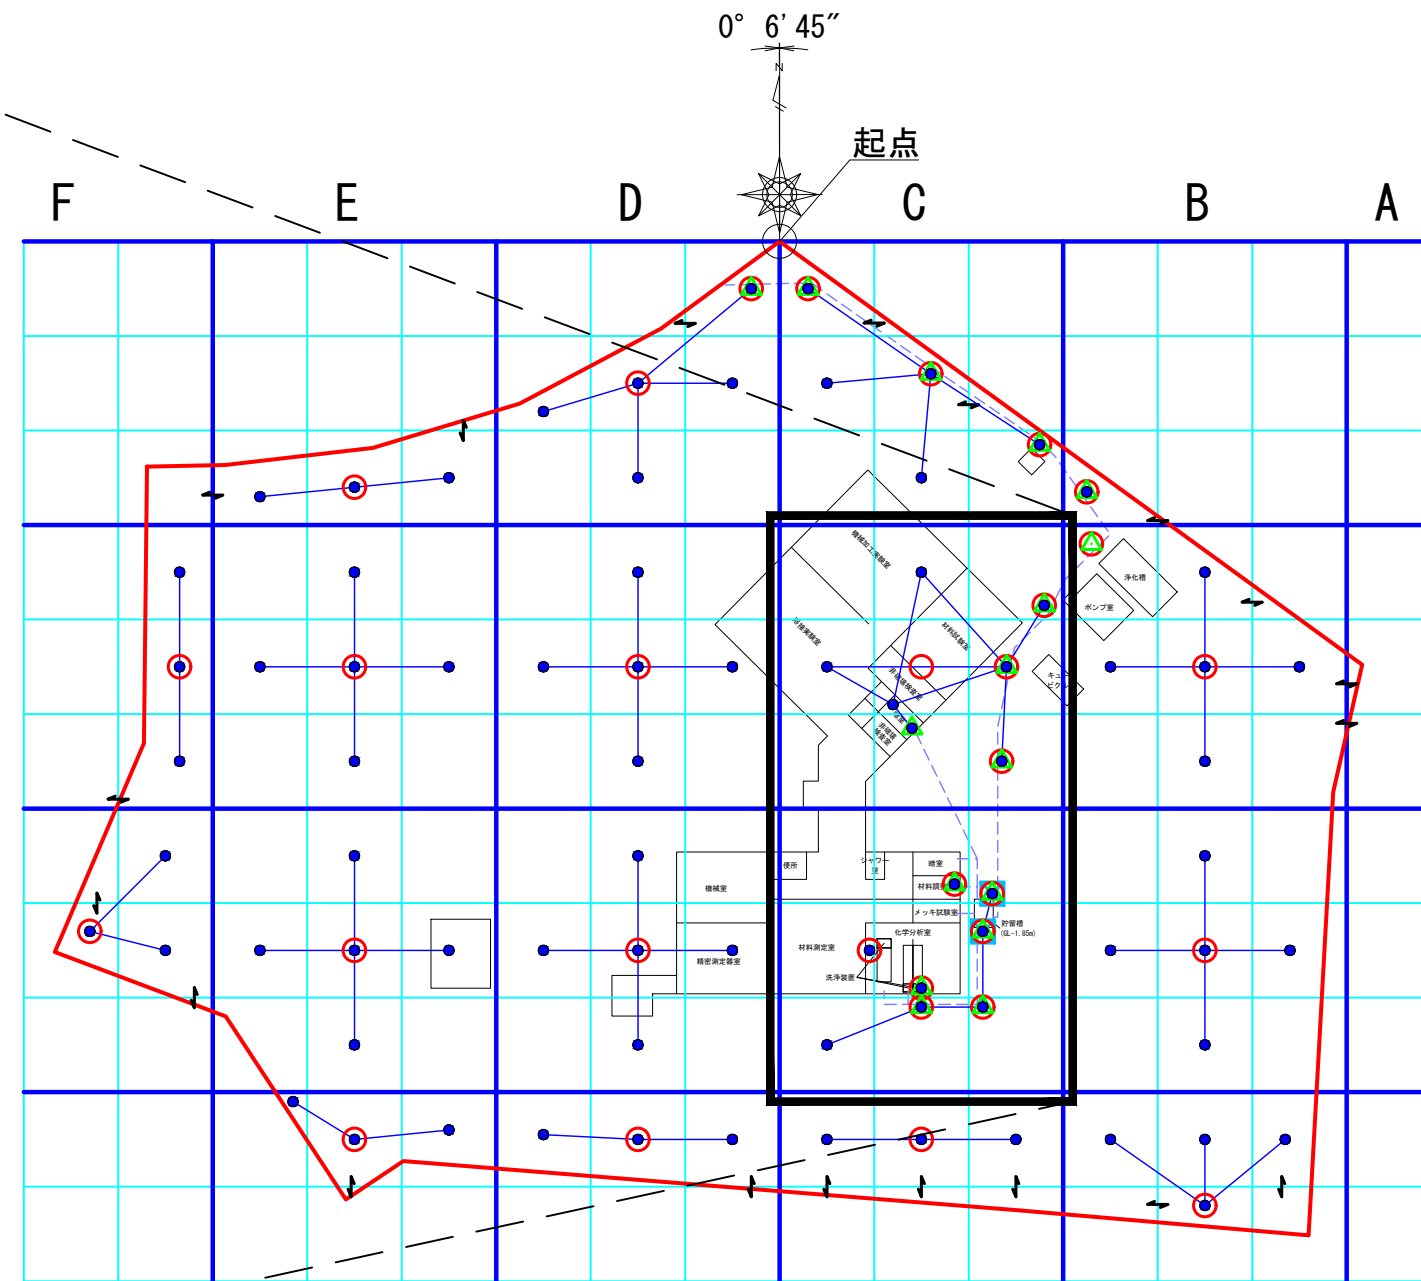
0° 6' 45"

N

起点

F E D C B A

機械加工実験室

溶接実験室

材料試験室

浄化槽

ポンプ室

キュービクル

機械室

便所

シャワー室

暗室

材料試験室

メッキ試験室

貯留槽 (GL-1.85m)

化学分析室

材料測定室

精密測定器室

洗浄装置